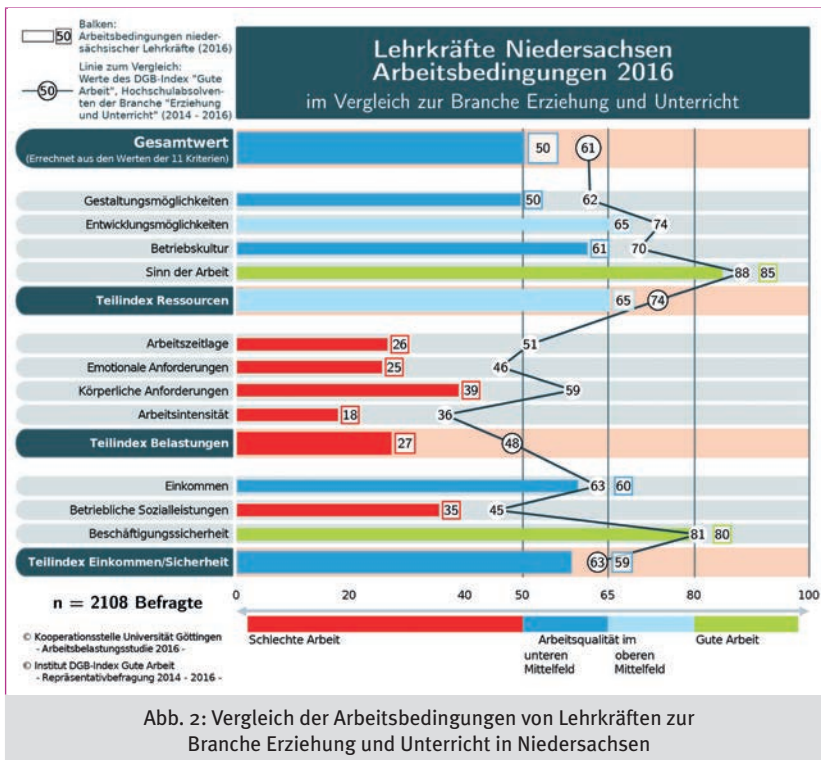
50 Balken: Arbeitsbedingungen niedersächsischer Lehrkräfte (2016)

50 Linie zum Vergleich: Werte des DGB-Index "Gute Arbeit", Hochschulabsolventen der Branche "Erziehung und Unterricht" (2014 - 2016)

Lehrkräfte Niedersachsen
Arbeitsbedingungen 2016
im Vergleich zur Branche Erziehung und Unterricht

| Kriterium | Lehrkräfte | Vergleich |
|---|---|---|
| Gesamtwert (Errechnet aus den Werten der 11 Kriterien) | 50 | 61 |
| Gestaltungsmöglichkeiten | 50 | 62 |
| Entwicklungsmöglichkeiten | 65 | 74 |
| Betriebskultur | 61 | 70 |
| Sinn der Arbeit | 85 | 88 |
| Teilindex Ressourcen | 65 | 74 |
| Arbeitszeitlage | 26 | 51 |
| Emotionale Anforderungen | 25 | 46 |
| Körperliche Anforderungen | 39 | 59 |
| Arbeitsintensität | 18 | 36 |
| Teilindex Belastungen | 27 | 48 |
| Einkommen | 60 | 63 |
| Betriebliche Sozialleistungen | 35 | 45 |
| Beschäftigungssicherheit | 80 | 81 |
| Teilindex Einkommen/Sicherheit | 59 | 63 |

n = 2108 Befragte

0 20 40 50 65 80 100

© Kooperationsstelle Universität Göttingen - Arbeitsbelastungsstudie 2016 -
© Institut DGB-Index Gute Arbeit - Repräsentativbefragung 2014 - 2016 -

Schlechte Arbeit
Arbeitsqualität im unteren Mittelfeld
oberen Mittelfeld
Gute Arbeit

Abb. 2: Vergleich der Arbeitsbedingungen von Lehrkräften zur Branche Erziehung und Unterricht in Niedersachsen